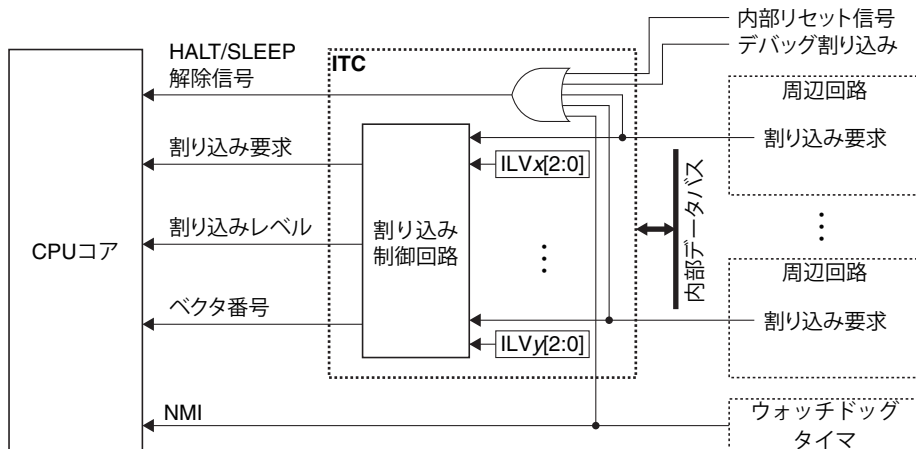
内部リセット信号
デバッグ割り込み
HALT/SLEEP
解除信号
ITC
周辺回路
割り込み要求
割り込み要求
ILV$x$[2:0]
割り込みレベル
割り込み
制御回路
内部データバス
CPUコア
周辺回路
ベクタ番号
割り込み要求
ILV$y$[2:0]
NMI
ウォッチドッグ
タイマ